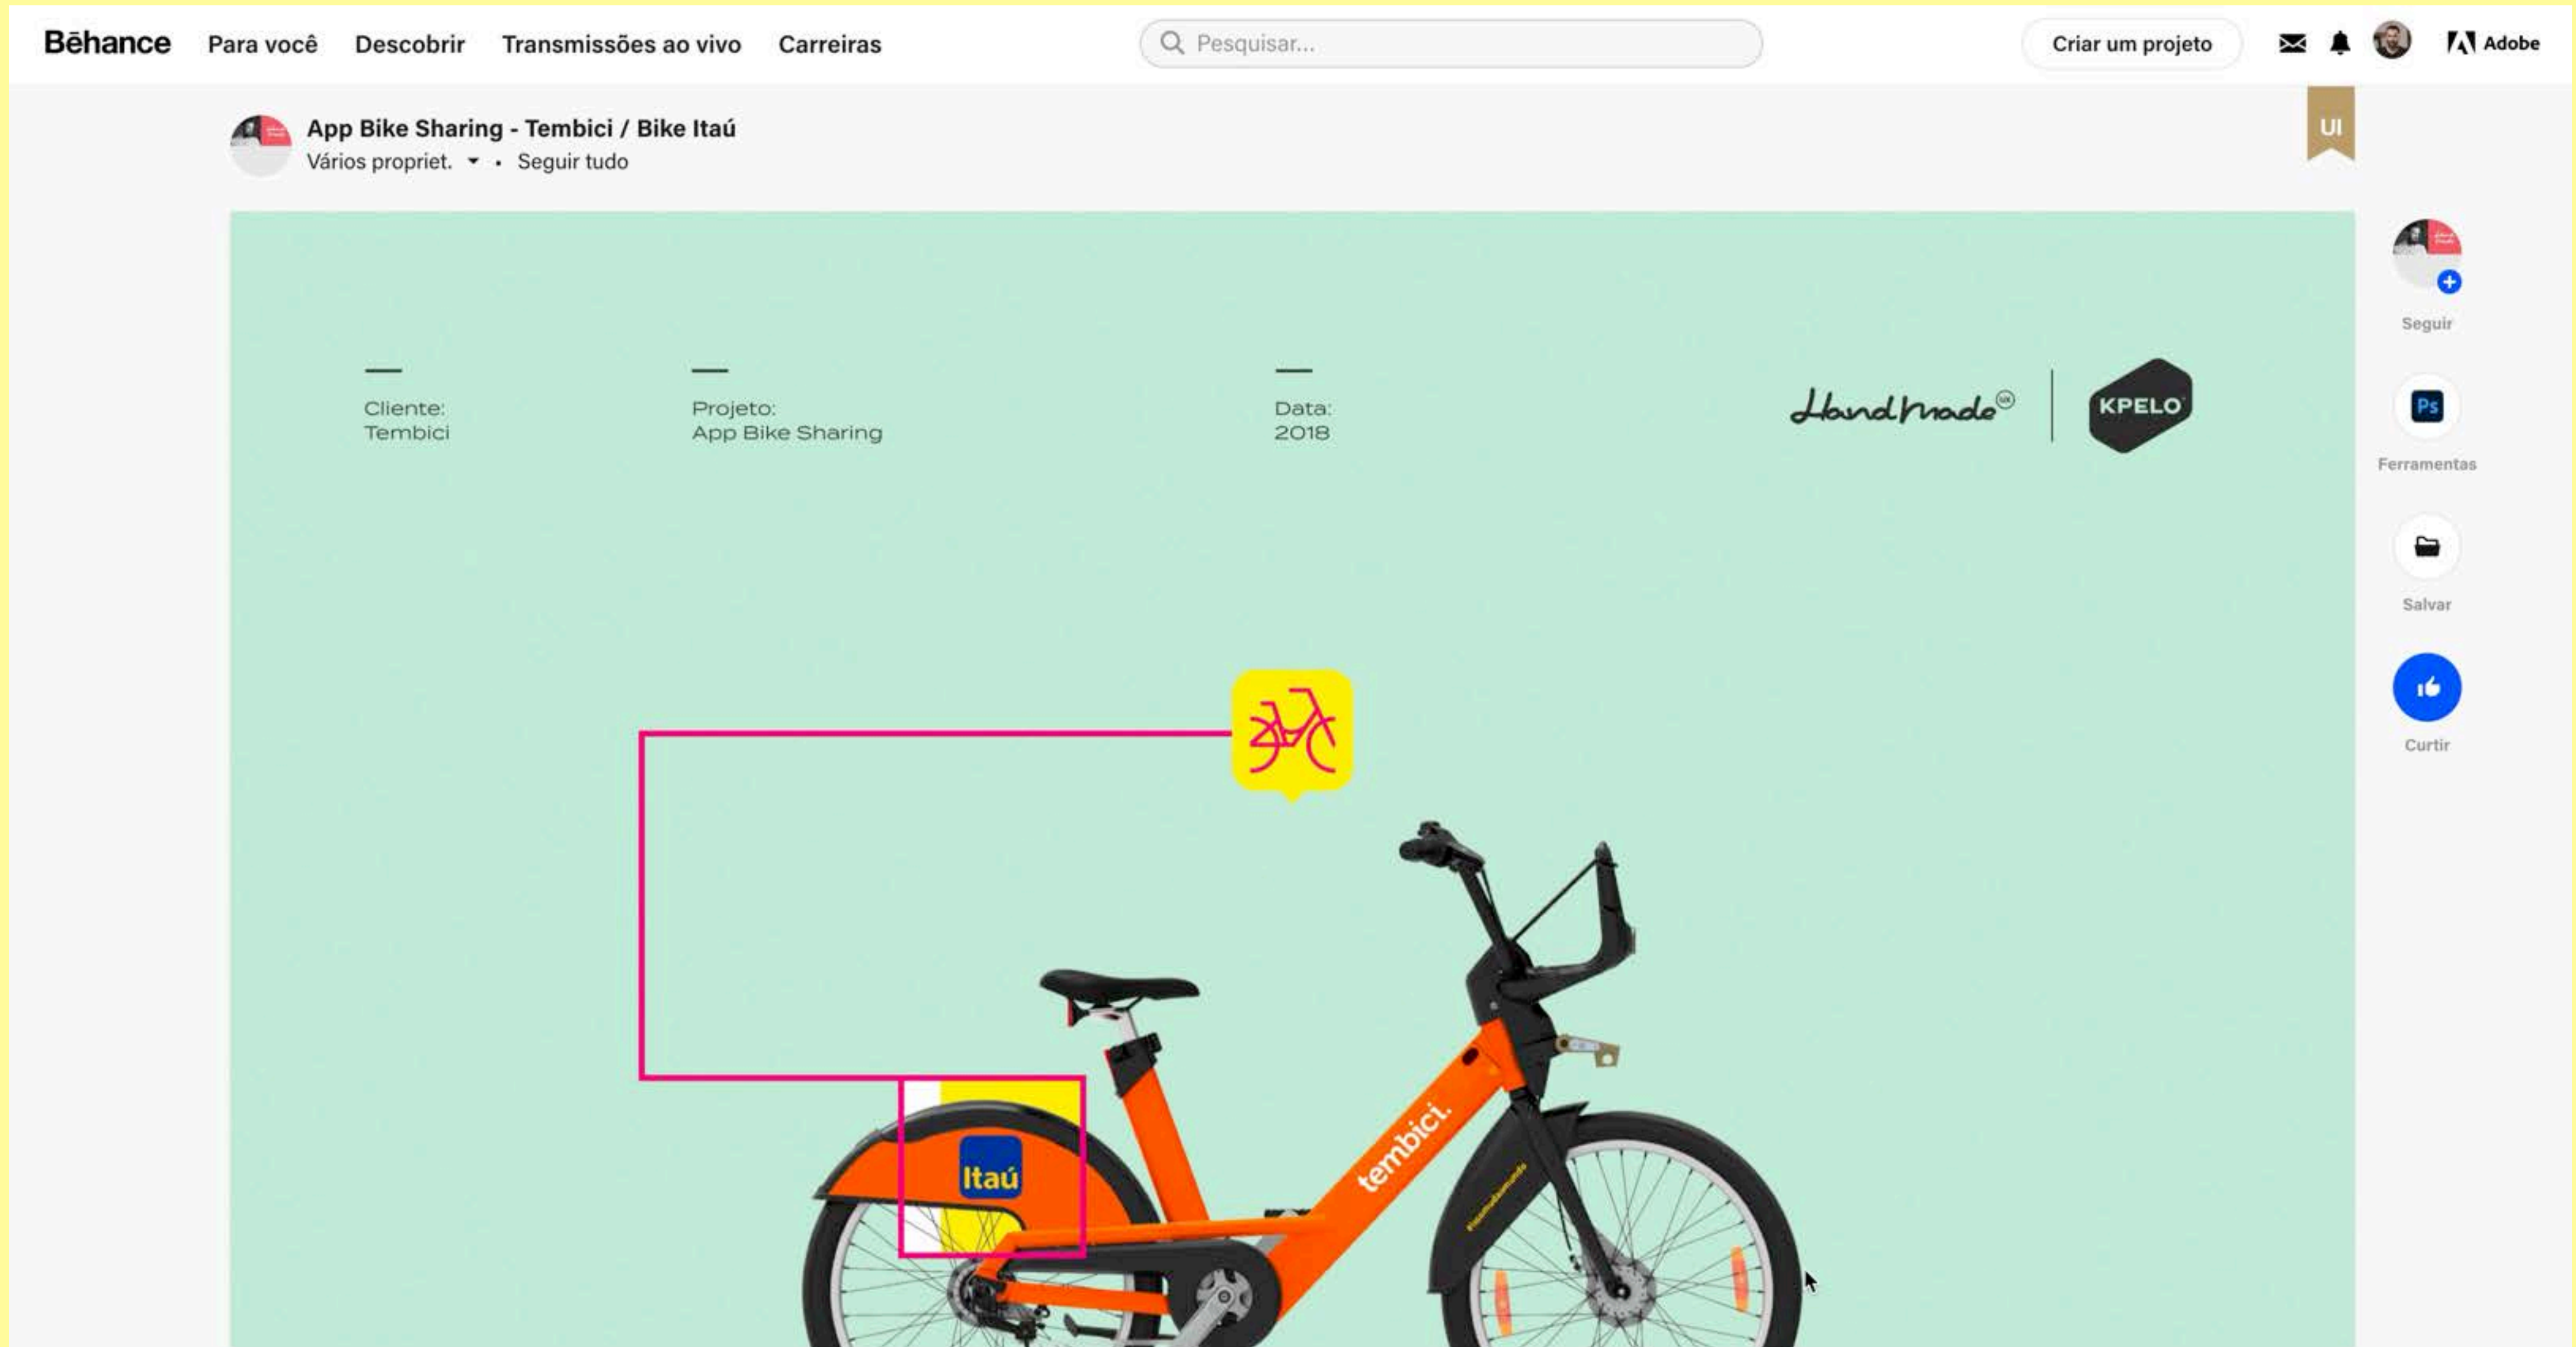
Behance Para você Descobrir Transmissões ao vivo Carreiras

Pesquisar...

Criar um projeto

Adobe

App Bike Sharing - Tembici / Bike Itaú
Vários propriet. • Seguir tudo

UI

Cliente:
Tembici

Projeto:
App Bike Sharing

Data:
2018

HandMade

KPELO

Itaú

tembici.

Seguir

Ps

Ferramentas

Salvar

Curtir